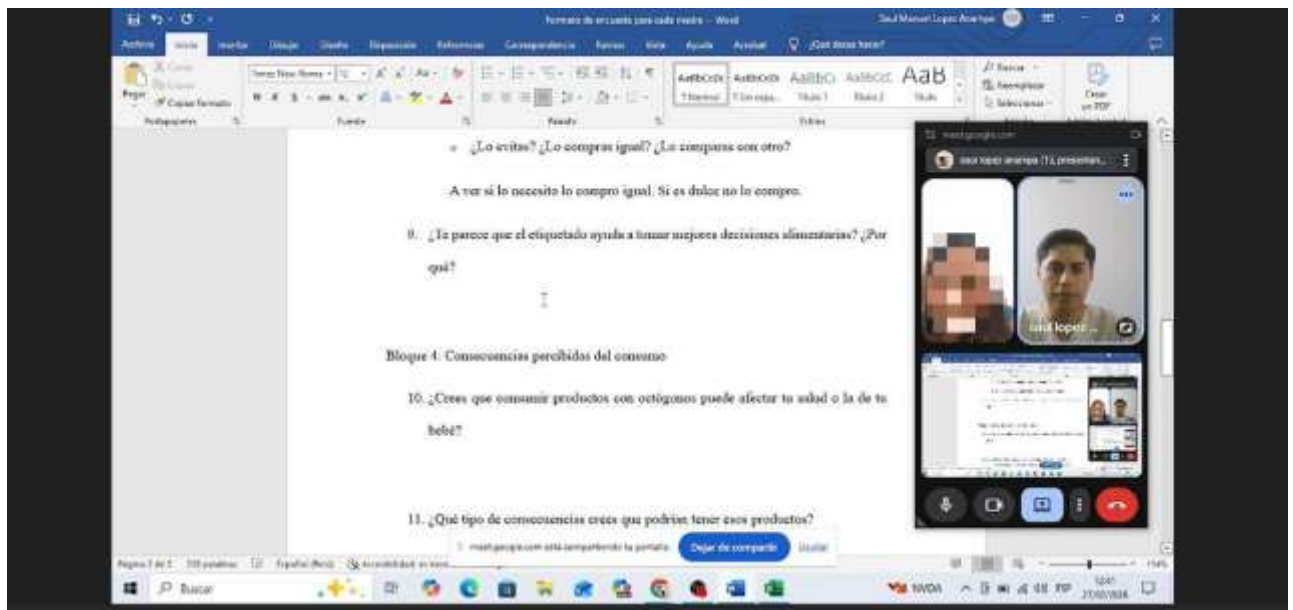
Formato de encuesta para cada madre - Word

Saul Manuel Lopez Anampa

Archivo Inicio Insertar Dibujar Diseño Disposición Referencias Correspondencia Revisar Vista Ayuda Acrobat ¿Qué desea hacer?

Pegar Copiar formato Portapapeles Fuente Párrafo Estilos

Times New Roman 12

AaBbCcDc AaBbCcDc AaBbC AaBbCcC AaB

1 Normal 1 Sin espa... Título 1 Título 2 Título

Buscar Reemplazar Seleccionar

Crear un PDF

o ¿Lo evitas? ¿Lo compras igual? ¿Lo comparas con otro?

A ver si lo necesito lo compro igual. Si es dulce no lo compro.

9. ¿Te parece que el etiquetado ayuda a tomar mejores decisiones alimentarias? ¿Por qué?

Bloque 4: Consecuencias percibidas del consumo

10. ¿Crees que consumir productos con octógonos puede afectar tu salud o la de tu bebé?

11. ¿Qué tipo de consecuencias crees que podrían tener esos productos?

meet.google.com

saul lopez anampa (Tú, presentan...

saul lopez ...

meet.google.com está compartiendo tu pantalla. Dejar de compartir Ocultar

Página 3 de 3 769 palabras Español (Perú) Accesibilidad: es necesario investigar

Buscar

NVDA